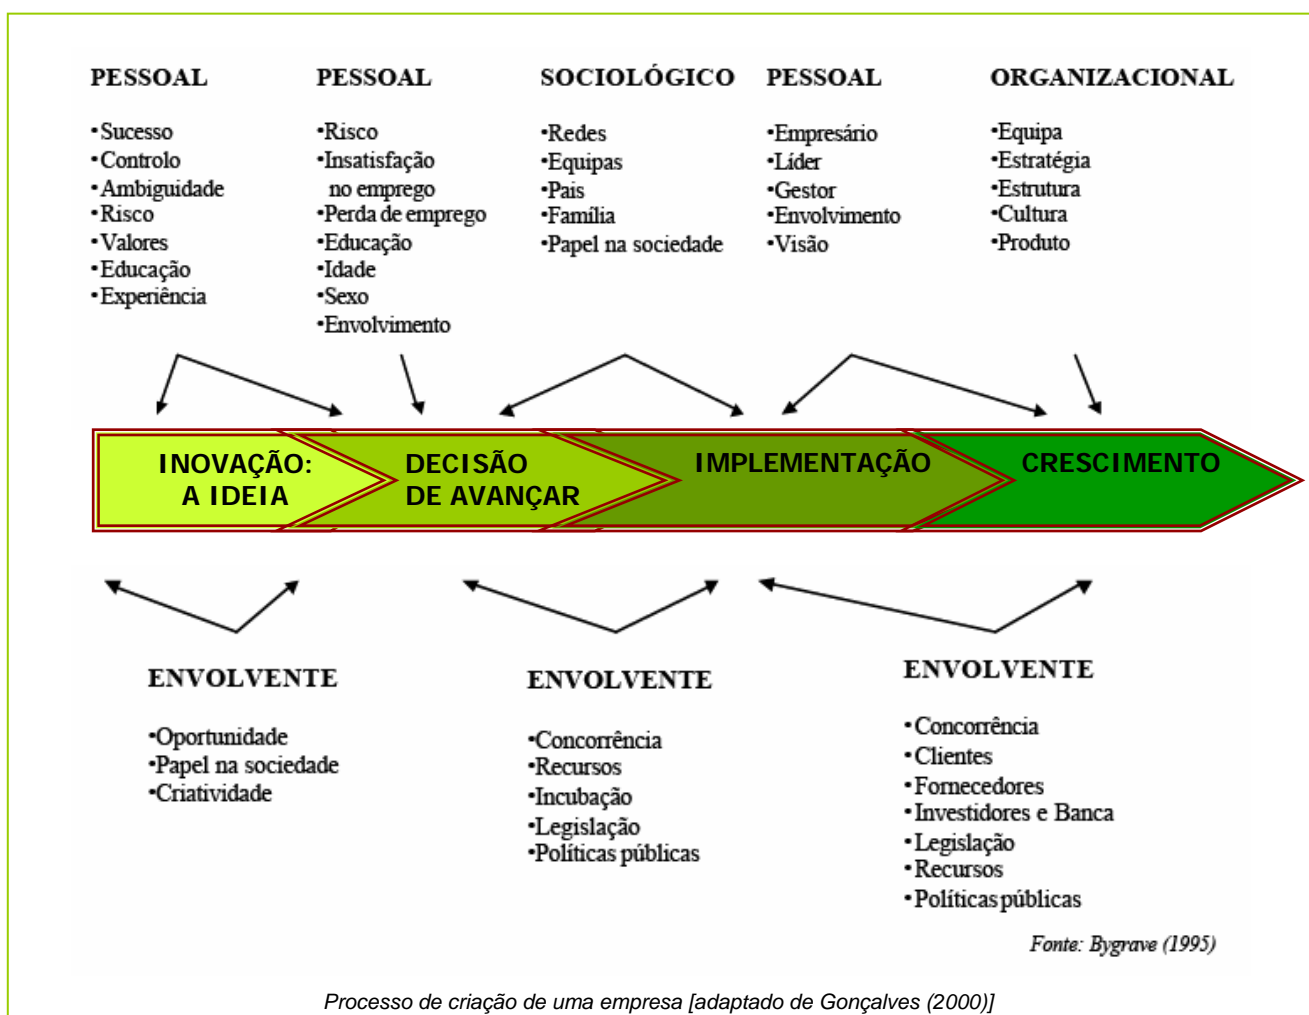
PESSOAL

•Sucesso
•Controlo
•Ambiguidade
•Risco
•Valores
•Educação
•Experiência

PESSOAL

•Risco
•Insatisfação no emprego
•Perda de emprego
•Educação
•Idade
•Sexo
•Envolvimento

SOCIOLÓGICO

•Redes
•Equipas
•Pais
•Família
•Papel na sociedade

PESSOAL

•Empresário
•Líder
•Gestor
•Envolvimento
•Visão

ORGANIZACIONAL

•Equipa
•Estratégia
•Estrutura
•Cultura
•Produto

INOVAÇÃO: A IDEIA

DECISÃO DE AVANÇAR

IMPLEMENTAÇÃO

CRESCIMENTO

ENVOLVENTE

•Oportunidade
•Papel na sociedade
•Criatividade

ENVOLVENTE

•Concorrência
•Recursos
•Incubação
•Legislação
•Políticas públicas

ENVOLVENTE

•Concorrência
•Clientes
•Fornecedores
•Investidores e Banca
•Legislação
•Recursos
•Políticas públicas

Fonte: Bygrave (1995)

Processo de criação de uma empresa [adaptado de Gonçalves (2000)]